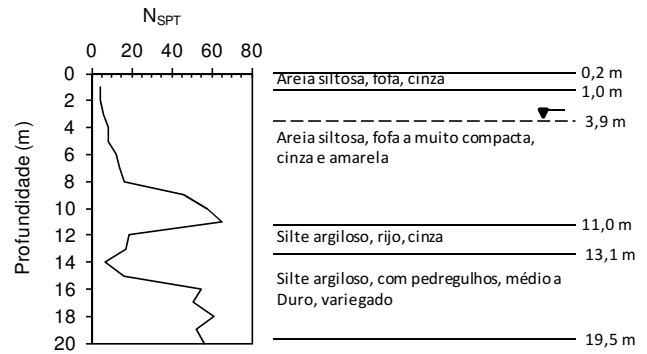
$N_{SPT}$

0 20 40 60 80

0
2
4
6
8
10
12
14
16
18
20

Profundidade (m)

Areia siltosa, fofa, cinza

0,2 m

1,0 m

3,9 m

Areia siltosa, fofa a muito compacta, cinza e amarela

11,0 m

Silte argiloso, rijo, cinza

13,1 m

Silte argiloso, com pedregulhos, médio a Duro, variegado

19,5 m